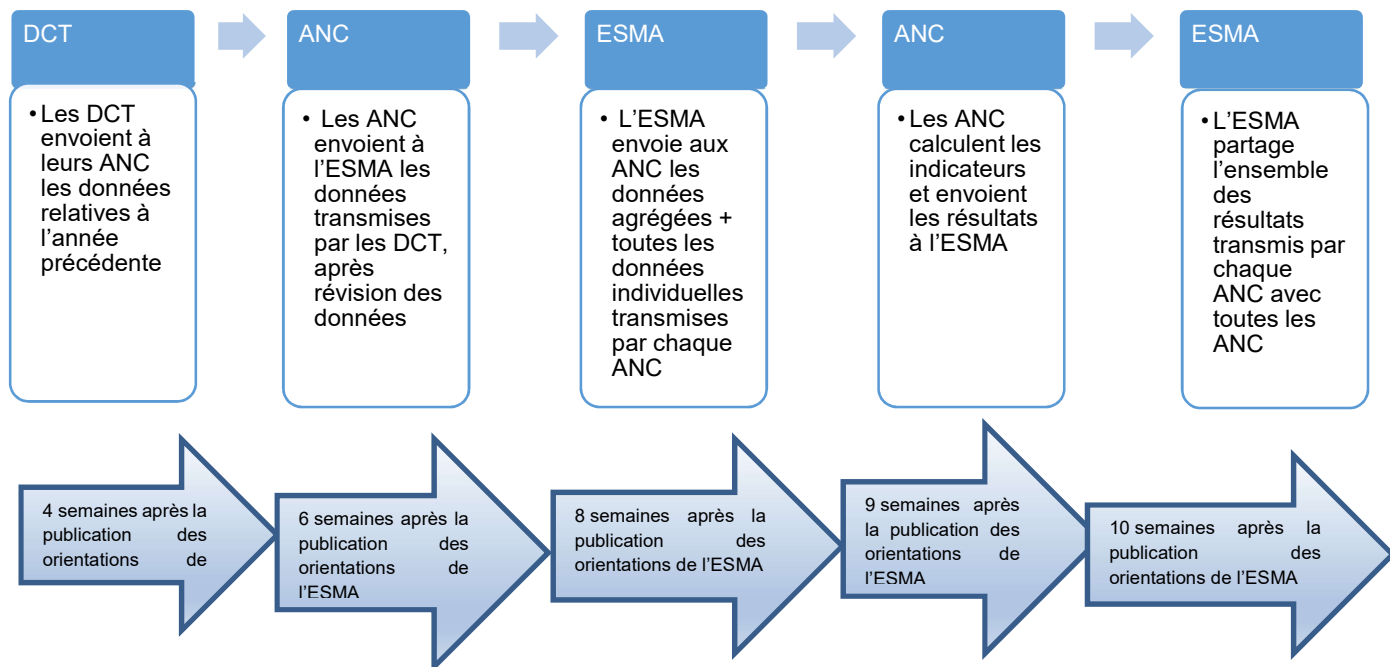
DCT

• Les DCT envoient à leurs ANC les données relatives à l'année précédente

ANC

• Les ANC envoient à l'ESMA les données transmises par les DCT, après révision des données

ESMA

• L'ESMA envoie aux ANC les données agrégées + toutes les données individuelles transmises par chaque ANC

ANC

• Les ANC calculent les indicateurs et envoient les résultats à l'ESMA

ESMA

• L'ESMA partage l'ensemble des résultats transmis par chaque ANC avec toutes les ANC

4 semaines après la publication des orientations de

6 semaines après la publication des orientations de l'ESMA

8 semaines après la publication des orientations de l'ESMA

9 semaines après la publication des orientations de l'ESMA

10 semaines après la publication des orientations de l'ESMA